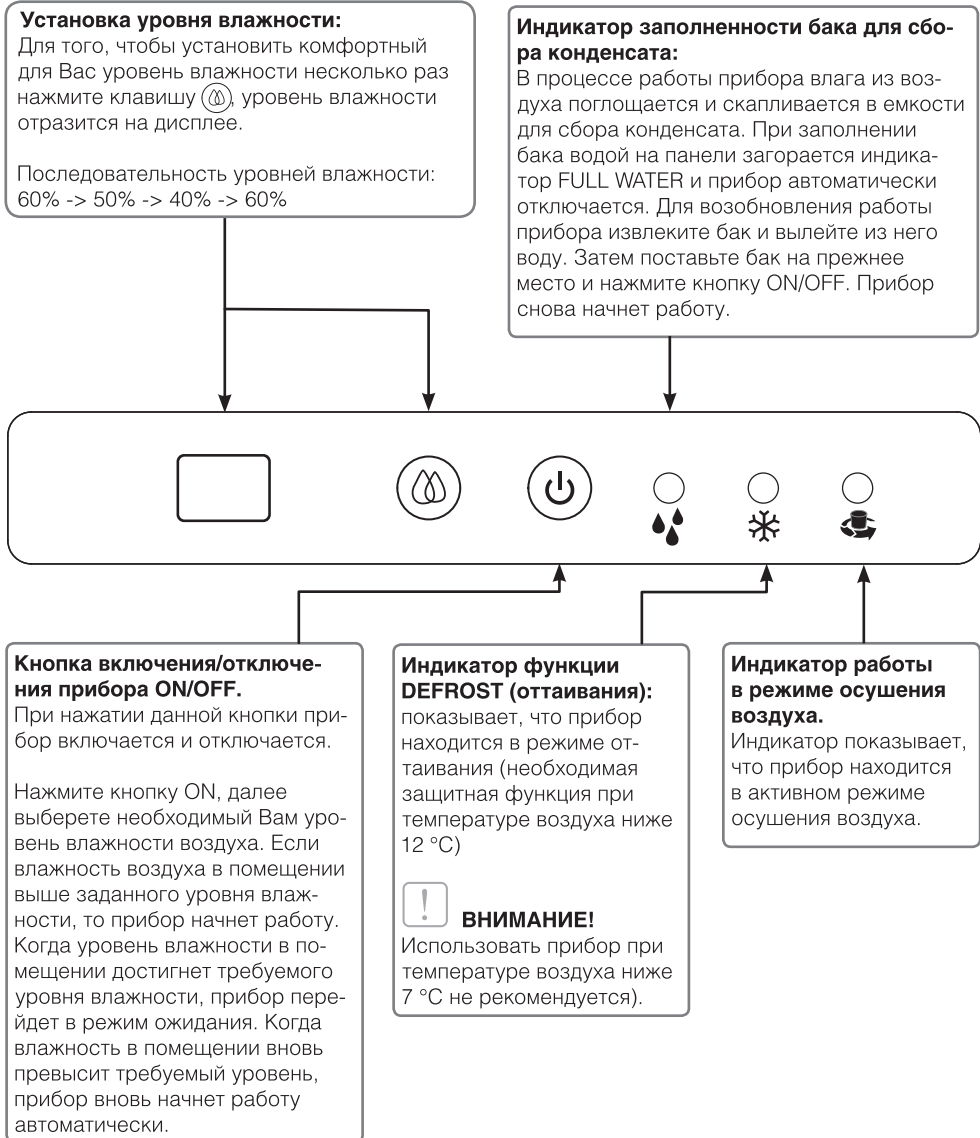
**Установка уровня влажности:**
Для того, чтобы установить комфортный для Вас уровень влажности несколько раз нажмите клавишу, уровень влажности отразится на дисплее.

Последовательность уровней влажности: 60% -> 50% -> 40% -> 60%

**Индикатор заполненности бака для сбора конденсата:**
В процессе работы прибора влага из воздуха поглощается и скапливается в емкости для сбора конденсата. При заполнении бака водой на панели загорается индикатор FULL WATER и прибор автоматически отключается. Для возобновления работы прибора извлеките бак и вылейте из него воду. Затем поставьте бак на прежнее место и нажмите кнопку ON/OFF. Прибор снова начнет работу.

**Кнопка включения/отключения прибора ON/OFF.**
При нажатии данной кнопки прибор включается и отключается.

Нажмите кнопку ON, далее выберете необходимый Вам уровень влажности воздуха. Если влажность воздуха в помещении выше заданного уровня влажности, то прибор начнет работу. Когда уровень влажности в помещении достигнет требуемого уровня влажности, прибор перейдет в режим ожидания. Когда влажность в помещении вновь превысит требуемый уровень, прибор вновь начнет работу автоматически.

**Индикатор функции DEFROST (оттаивания):**
показывает, что прибор находится в режиме оттаивания (необходимая защитная функция при температуре воздуха ниже 12 °C)

! **ВНИМАНИЕ!**
Использовать прибор при температуре воздуха ниже 7 °C не рекомендуется).

**Индикатор работы в режиме осушения воздуха.**
Индикатор показывает, что прибор находится в активном режиме осушения воздуха.